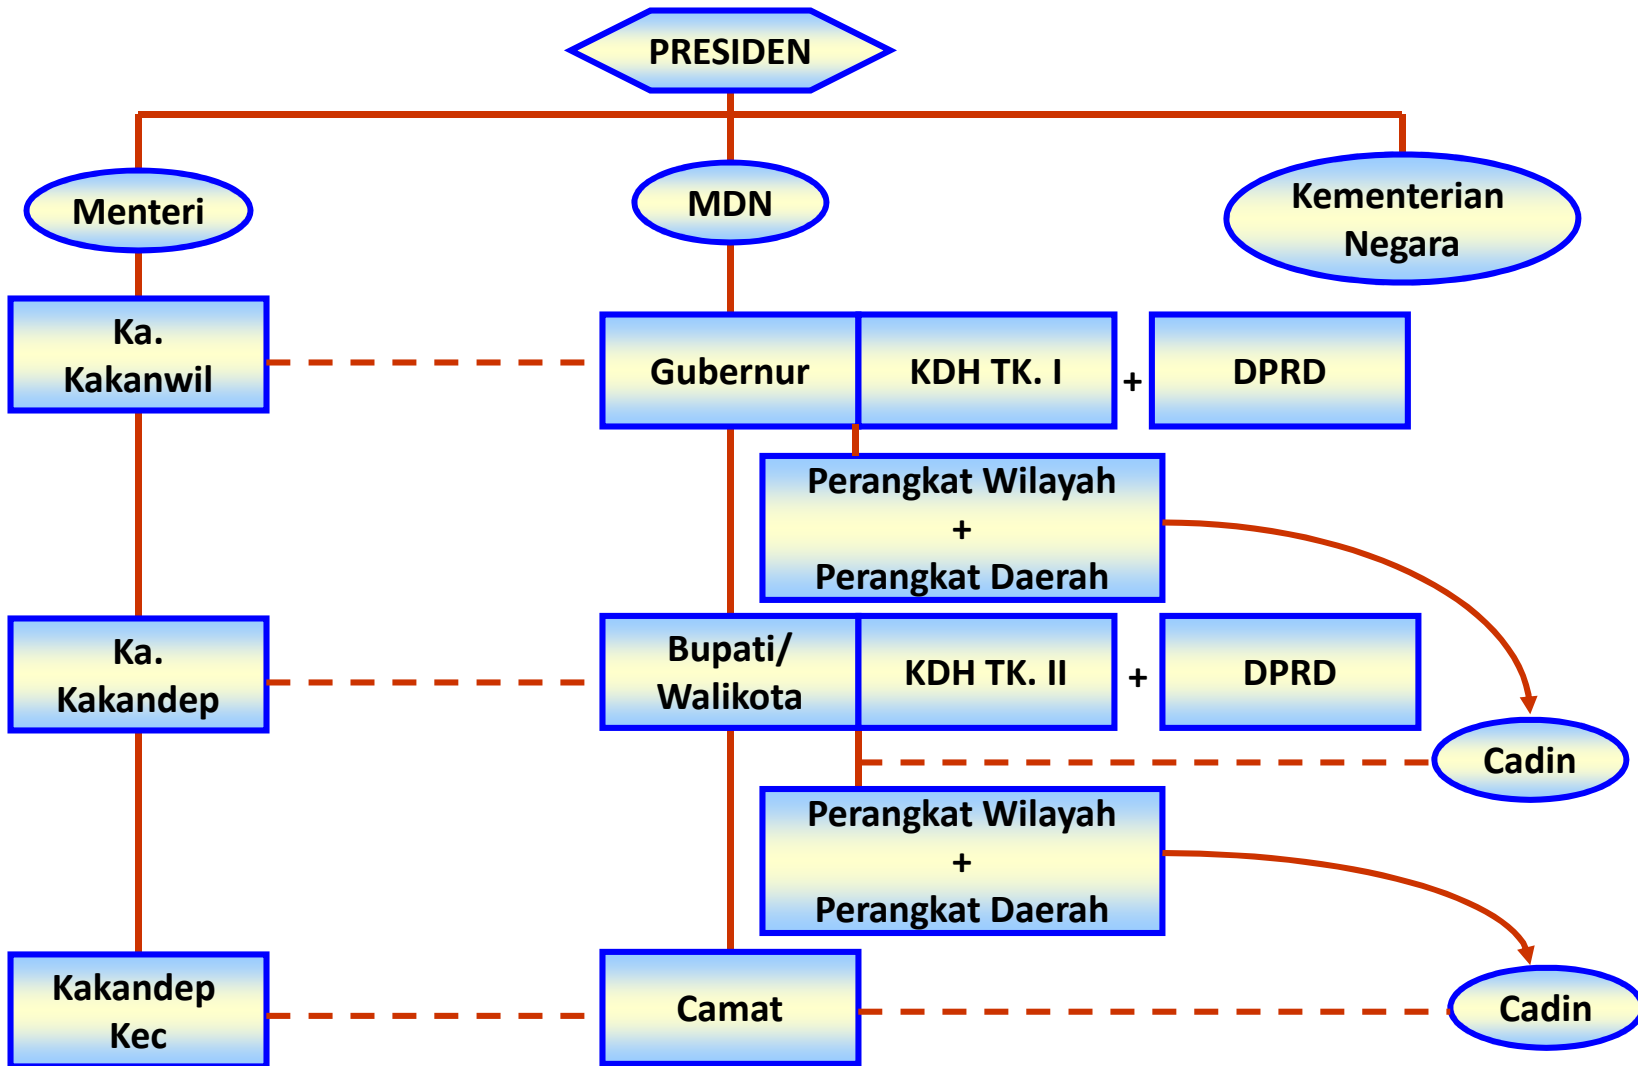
PRESIDEN

Menteri

MDN

Kementerian Negara

Ka. Kakanwil

Gubernur

KDH TK. I

+

DPRD

Perangkat Wilayah
+
Perangkat Daerah

Ka. Kakandep

Bupati/ Walikota

KDH TK. II

+

DPRD

Cadin

Perangkat Wilayah
+
Perangkat Daerah

Kakandep Kec

Camat

Cadin